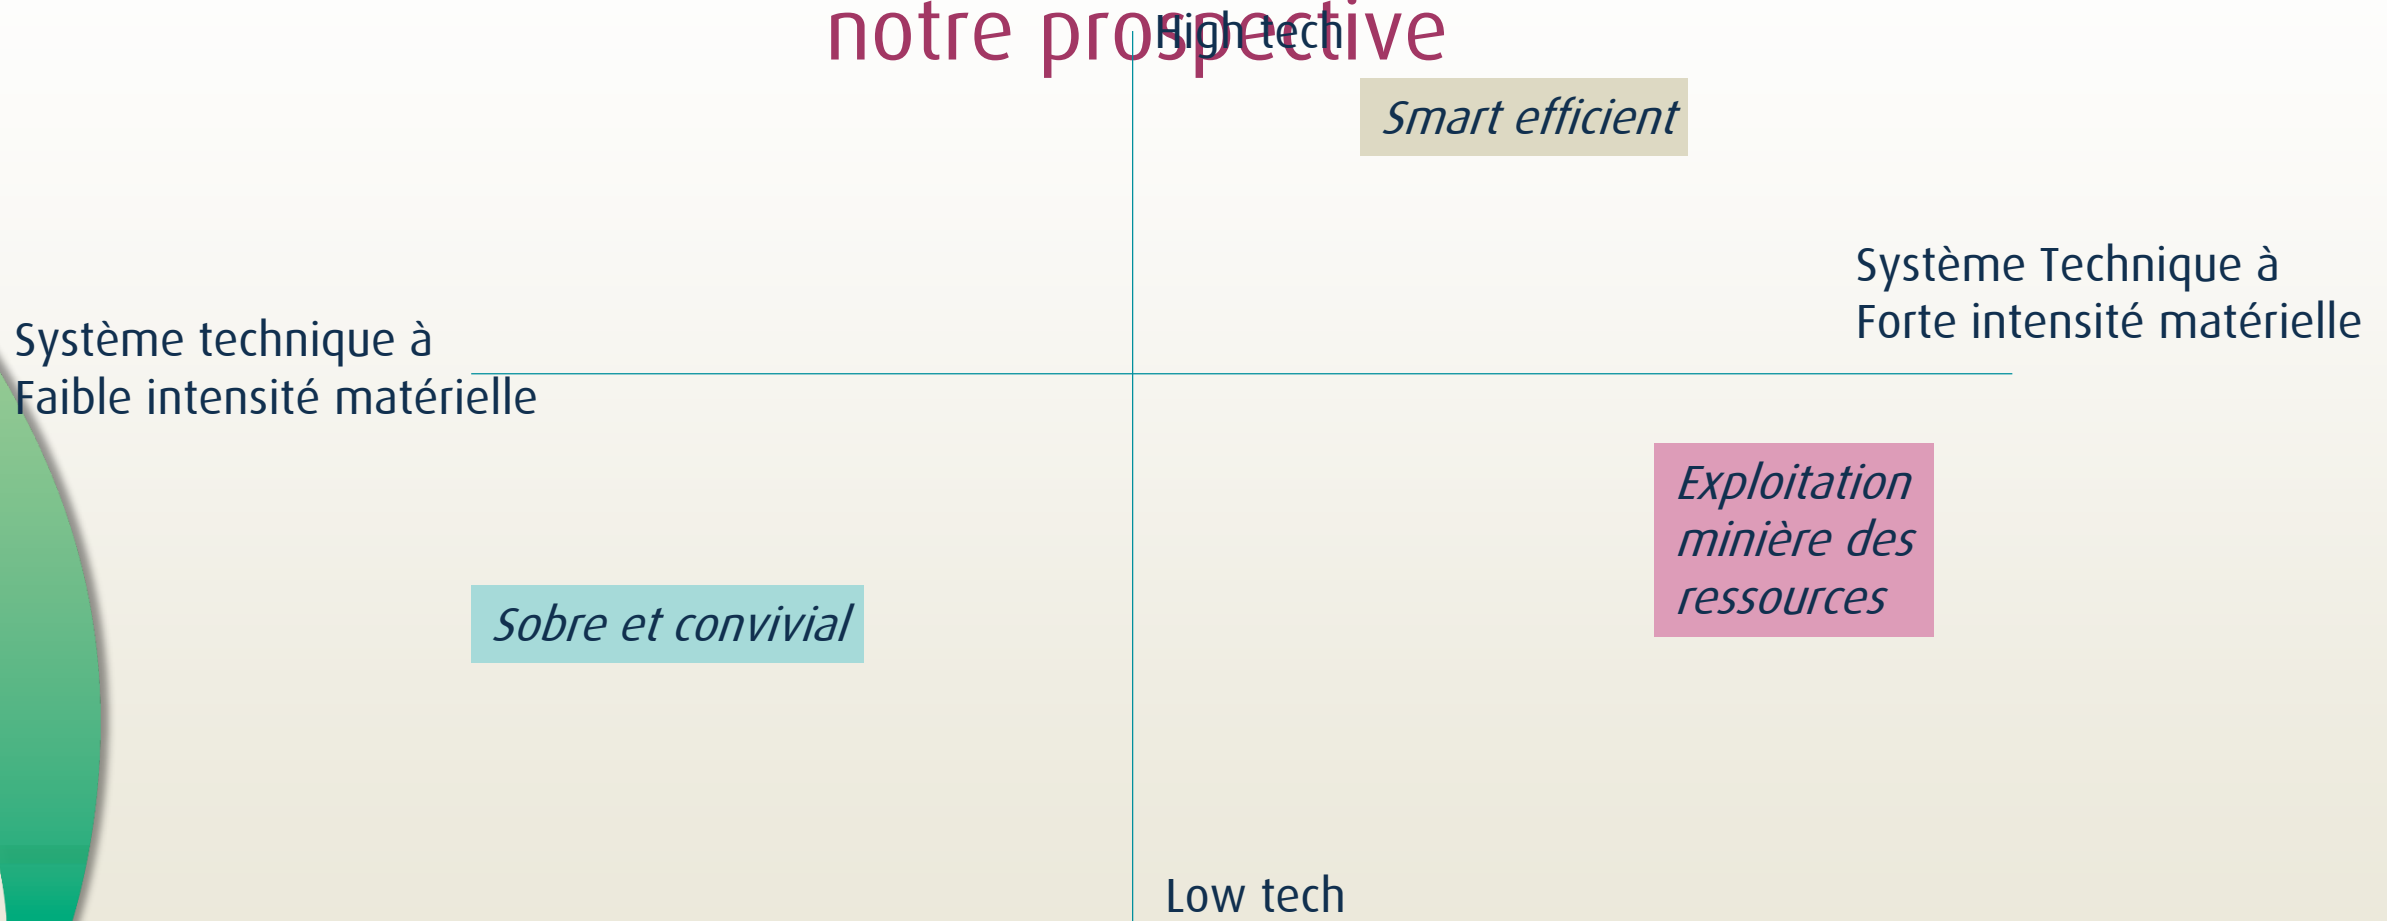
notre prospective

High tech

Smart efficient

Système Technique à Forte intensité matérielle

Système technique à Faible intensité matérielle

Exploitation minière des ressources

Sobre et convivial

Low tech